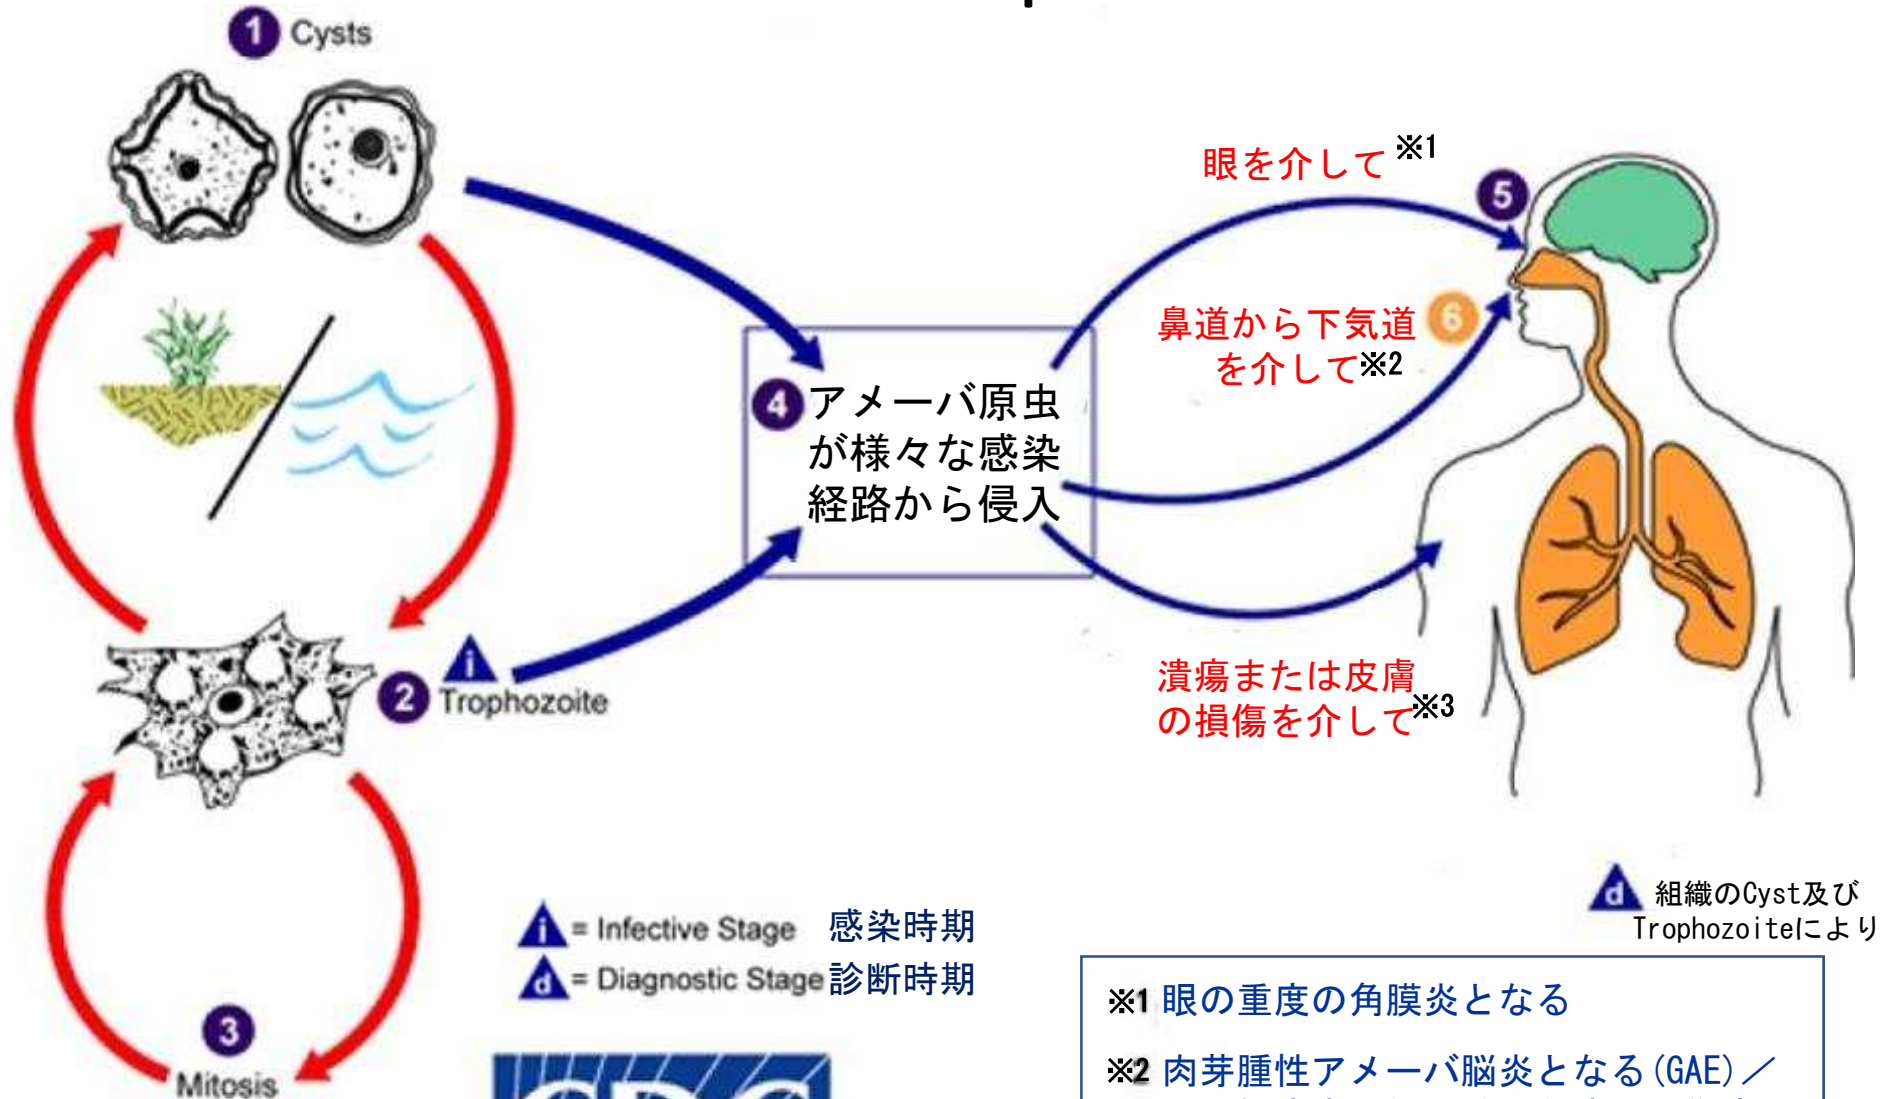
1 Cysts

2 Trophozoite

3 Mitosis

4 アメーバ原虫が様々な感染経路から侵入

眼を介して※1

5

鼻道から下気道を介して※2

6

潰瘍または皮膚の損傷を介して※3

i = Infective Stage 感染時期
d = Diagnostic Stage 診断時期

d 組織のCyst及びTrophozoiteにより

※1 眼の重度の角膜炎となる
※2 肉芽腫性アメーバ脳炎となる(GAE)／